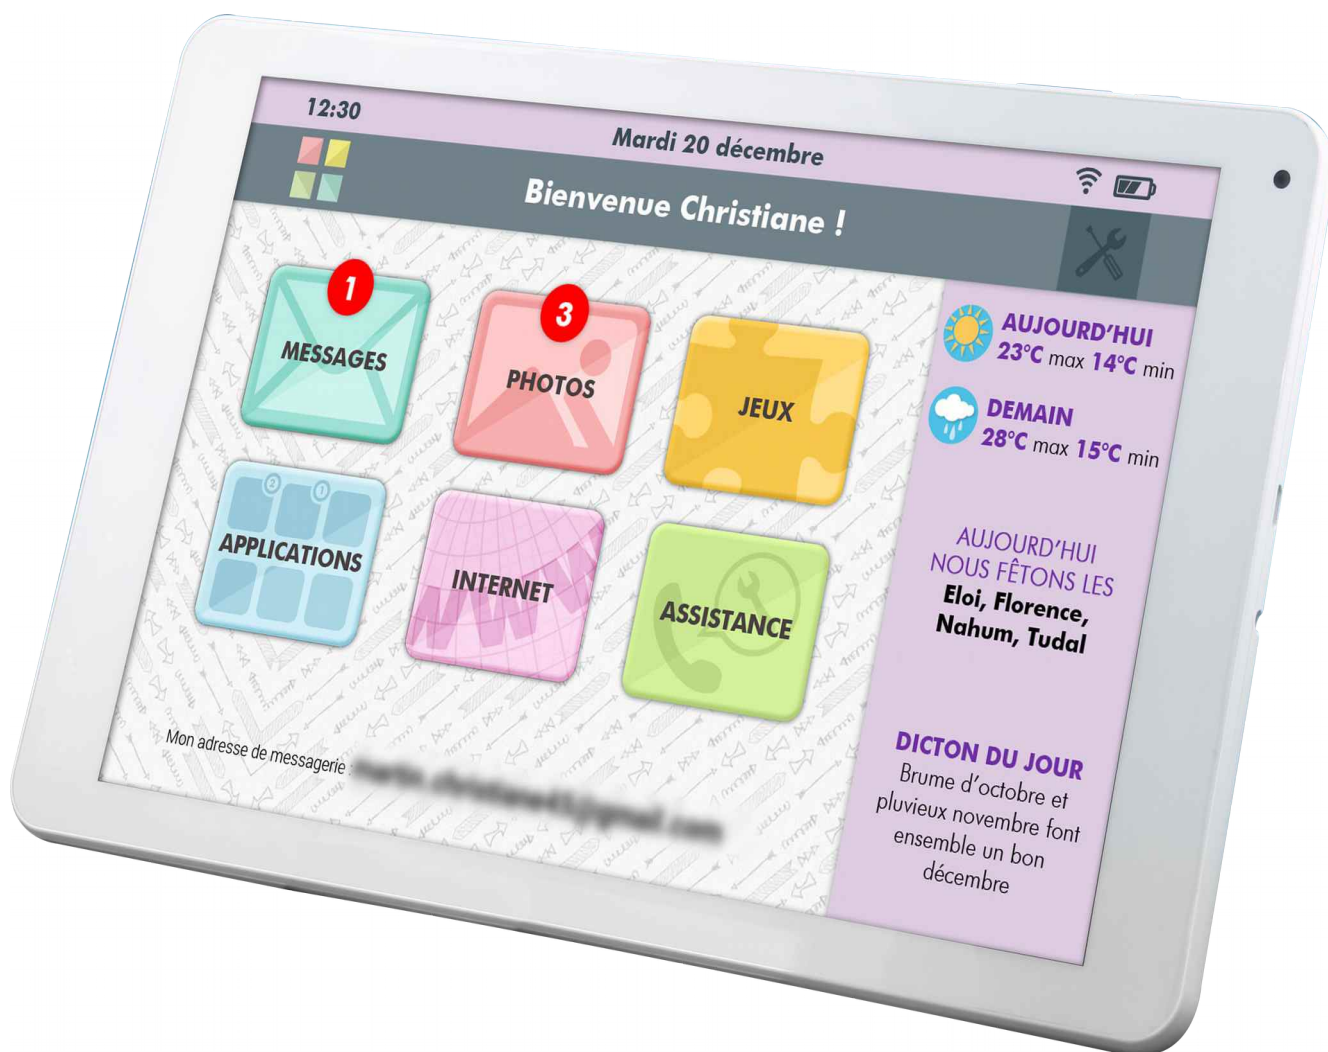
12:30

Mardi 20 décembre

Bienvenue Christiane !

1
MESSAGES

3
PHOTOS

JEUX

APPLICATIONS

INTERNET

ASSISTANCE

AUJOURD'HUI
23°C max 14°C min

DEMAIN
28°C max 15°C min

AUJOURD'HUI NOUS FÊTONS LES
Eloi, Florence, Nahum, Tudal

DICTON DU JOUR
Brume d'octobre et pluvieux novembre font ensemble un bon décembre

Mon adresse de messagerie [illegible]